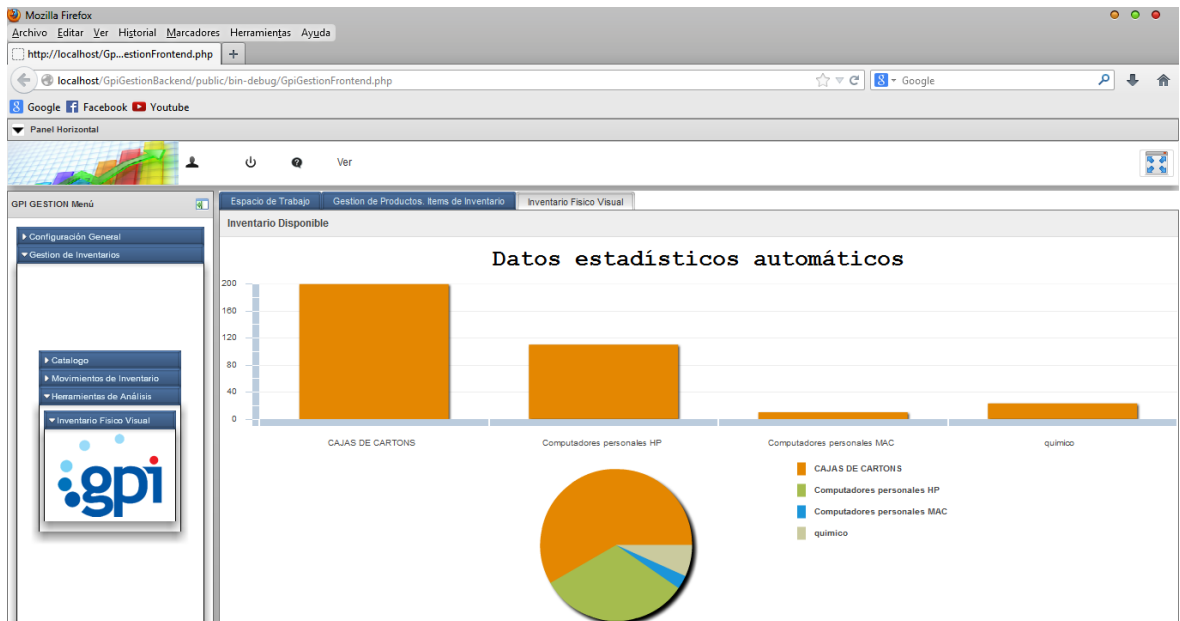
Mozilla Firefox
Archivo Editar Ver Historial Marcadores Herramientas Ayuda
http://localhost/Gp...estionFrontend.php +
localhost/GpiGestionBackend/public/bin-debug/GpiGestionFrontend.php
Google
Google Facebook Youtube
Panel Horizontal
Ver
GPI GESTION Menú
Configuración General
Gestion de Inventarios
Catalogo
Movimientos de Inventario
Herramientas de Análisis
Inventario Fisico Visual
gpi
Espacio de Trabajo | Gestion de Productos, Items de Inventario | Inventario Fisico Visual
Inventario Disponible
Datos estadísticos automáticos
200
160
120
80
40
0
CAJAS DE CARTONS
Computadores personales HP
Computadores personales MAC
quimico
CAJAS DE CARTONS
Computadores personales HP
Computadores personales MAC
quimico